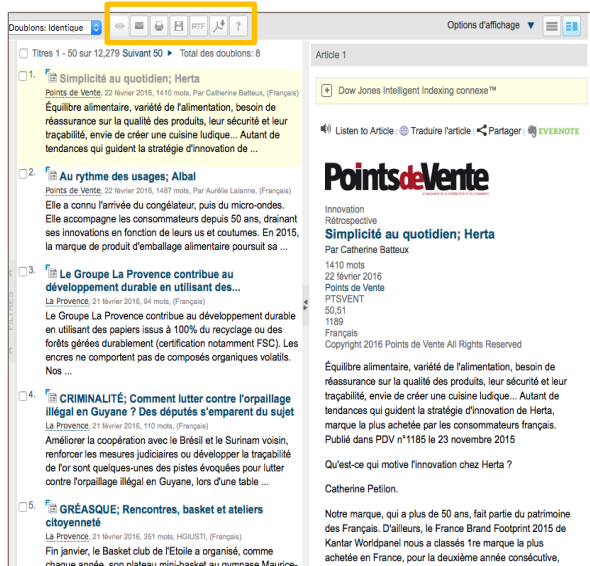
Doublons: Identique

RTF ?

Options d'affichage

Titres 1 - 50 sur 12,279 Suivant 50 ▸ Total des doublons: 8

1. Simplicité au quotidien; Herta
Points de Vente, 22 février 2016, 1410 mots, Par Catherine Batteux, (Français)
Équilibre alimentaire, variété de l'alimentation, besoin de réassurance sur la qualité des produits, leur sécurité et leur traçabilité, envie de créer une cuisine ludique... Autant de tendances qui guident la stratégie d'innovation de ...

2. Au rythme des usages; Albal
Points de Vente, 22 février 2016, 1487 mots, Par Aurélie Lalanne, (Français)
Elle a connu l'arrivée du congélateur, puis du micro-ondes. Elle accompagne les consommateurs depuis 50 ans, drainant ses innovations en fonction de leurs us et coutumes. En 2015, la marque de produit d'emballage alimentaire poursuit sa ...

3. Le Groupe La Provence contribue au développement durable en utilisant des...
La Provence, 21 février 2016, 94 mots, (Français)
Le Groupe La Provence contribue au développement durable en utilisant des papiers issus à 100% du recyclage ou des forêts gérées durablement (certification notamment FSC). Les encres ne comportent pas de composés organiques volatils. Nos ...

4. CRIMINALITÉ; Comment lutter contre l'orpaillage illégal en Guyane ? Des députés s'emparent du sujet
La Provence, 21 février 2016, 110 mots, (Français)
Améliorer la coopération avec le Brésil et le Surinam voisin, renforcer les mesures judiciaires ou développer la traçabilité de l'or sont quelques-unes des pistes évoquées pour lutter contre l'orpaillage illégal en Guyane, lors d'une table ...

5. GRÉASQUE; Rencontres, basket et ateliers citoyenneté
La Provence, 21 février 2016, 351 mots, HGIUSTI, (Français)
Fin janvier, le Basket club de l'Etoile a organisé, comme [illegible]

Article 1

Dow Jones Intelligent Indexing connexe™

Listen to Article | Traduire l'article | Partager | EVERNOTE

PointsdeVente

Innovation
Rétrospective
Simplicité au quotidien; Herta
Par Catherine Batteux
1410 mots
22 février 2016
Points de Vente
PTSVENT
50,51
1189
Français
Copyright 2016 Points de Vente All Rights Reserved

Équilibre alimentaire, variété de l'alimentation, besoin de réassurance sur la qualité des produits, leur sécurité et leur traçabilité, envie de créer une cuisine ludique... Autant de tendances qui guident la stratégie d'innovation de Herta, marque la plus achetée par les consommateurs français. Publié dans PDV n°1185 le 23 novembre 2015

Qu'est-ce qui motive l'innovation chez Herta ?

Catherine Petilon.

Notre marque, qui a plus de 50 ans, fait partie du patrimoine des Français. D'ailleurs, le France Brand Footprint 2015 de Kantar Worldpanel nous a classés 1re marque la plus achetée en France, pour la deuxième année consécutive,